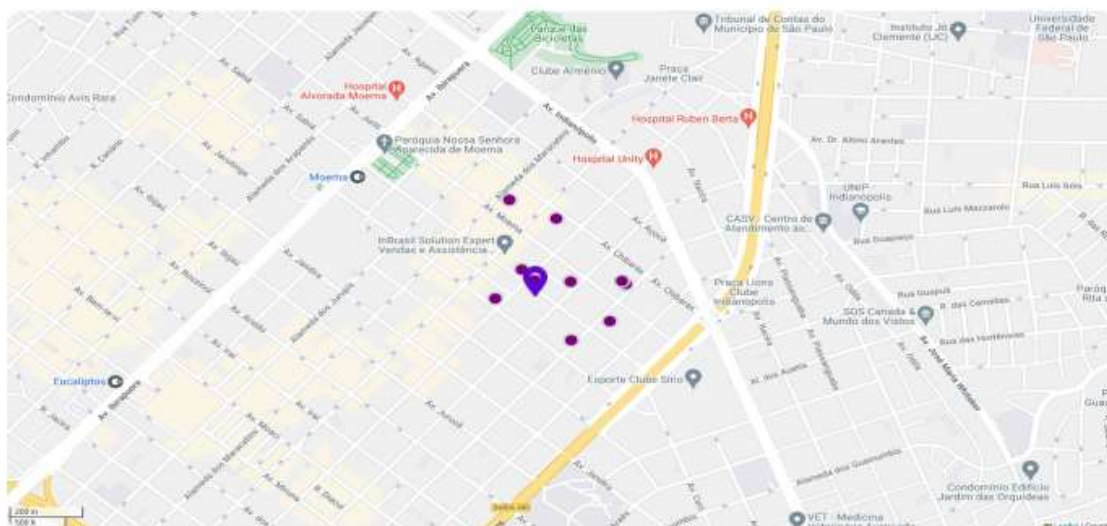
Tribunal de Contas do Município de São Paulo
Instituto Jô Clemente (IJC)
Universidade Federal de São Paulo
Parque das Bicicletas
Clube Armênio
Praça Janete Clair
Hospital Alvorada Moema
Condomínio Avis Rara
Paróquia Nossa Senhora Aparecida de Moema
Hospital Ruben Berta
Hospital Unity
Moema
Av. Dr. Altino Arantes
UNIP Indianópolis
Rua Luís Góis
CASV - Centro de Atendimento ao...
Rua Luís Mazzarolo
InBrasil Solution Expert Vendas e Assistência...
Praça Lions Clube Indianópolis
Rua Guaipuru
Rua Guaipuá
SOS Canada & Mundo dos Vistos
Eucaliptos
Esporte Clube Sírio
Av. Ibirapuera
Av. Indianópolis
Av. Moaci
Av. Iraí
Av. Jamaris
Av. Juriti
Av. Divino Salvador
Av. Rouxinol
Av. Cotovia
Av. Pavão
Av. Macuco
Av. Aratãs
Av. Jandira
Av. Bem-te-vi
Av. Sabiá
Av. Miruna
Av. Piassanguaba
Av. Jurucê
Av. Juruce
Av. José Maria Whitaker
Alameda dos Maracatins
Alameda dos Anapurus
Alameda dos Jurupis
Alameda dos Arapanés
Alameda dos Jauaperis
Alameda dos Guaiós
Alameda dos Guatemozins
Alameda dos Nhambiquaras
Condomínio Edifício Jardim das Orquídeas
VET - Medicina
200 m
500 ft